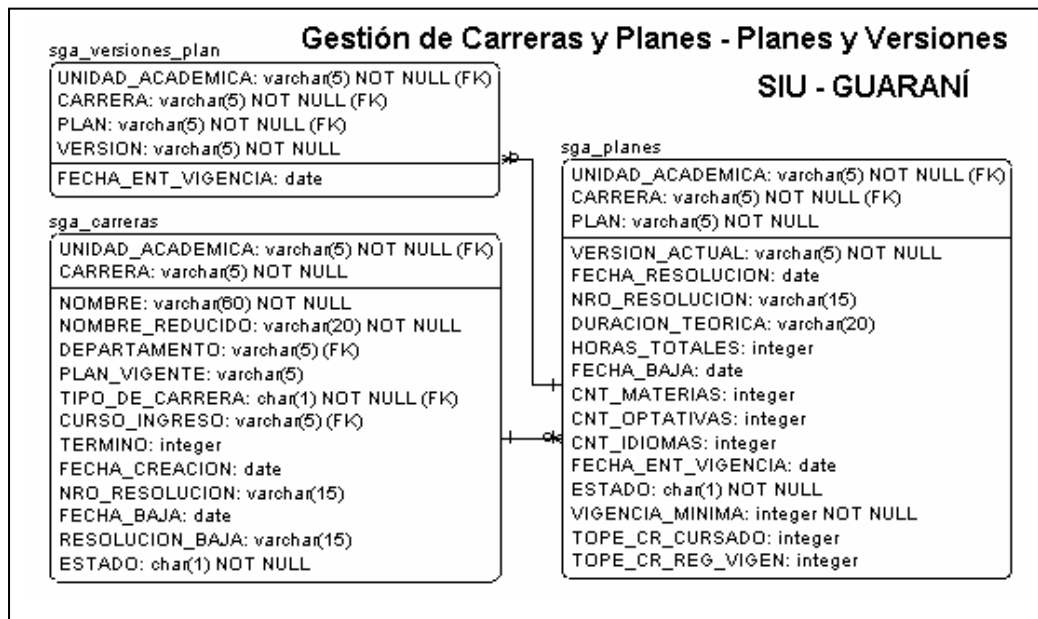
Gestión de Carreras y Planes - Planes y Versiones

SIU - GUARANÍ

sga_versiones_plan

UNIDAD_ACADEMICA: varchar(5) NOT NULL (FK)
CARRERA: varchar(5) NOT NULL (FK)
PLAN: varchar(5) NOT NULL (FK)
VERSION: varchar(5) NOT NULL

FECHA_ENT_VIGENCIA: date

sga_carreras

UNIDAD_ACADEMICA: varchar(5) NOT NULL (FK)
CARRERA: varchar(5) NOT NULL

NOMBRE: varchar(60) NOT NULL
NOMBRE_REDUCIDO: varchar(20) NOT NULL
DEPARTAMENTO: varchar(5) (FK)
PLAN_VIGENTE: varchar(5)
TIPO_DE_CARRERA: char(1) NOT NULL (FK)
CURSO_INGRESO: varchar(5) (FK)
TERMINO: integer
FECHA_CREACION: date
NRO_RESOLUCION: varchar(15)
FECHA_BAJA: date
RESOLUCION_BAJA: varchar(15)
ESTADO: char(1) NOT NULL

sga_planes

UNIDAD_ACADEMICA: varchar(5) NOT NULL (FK)
CARRERA: varchar(5) NOT NULL (FK)
PLAN: varchar(5) NOT NULL

VERSION_ACTUAL: varchar(5) NOT NULL
FECHA_RESOLUCION: date
NRO_RESOLUCION: varchar(15)
DURACION_TEORICA: varchar(20)
HORAS_TOTALES: integer
FECHA_BAJA: date
CNT_MATERIAS: integer
CNT_OPTATIVAS: integer
CNT_IDIOMAS: integer
FECHA_ENT_VIGENCIA: date
ESTADO: char(1) NOT NULL
VIGENCIA_MINIMA: integer NOT NULL
TOPE_CR_CURSADO: integer
TOPE_CR_REG_VIGEN: integer